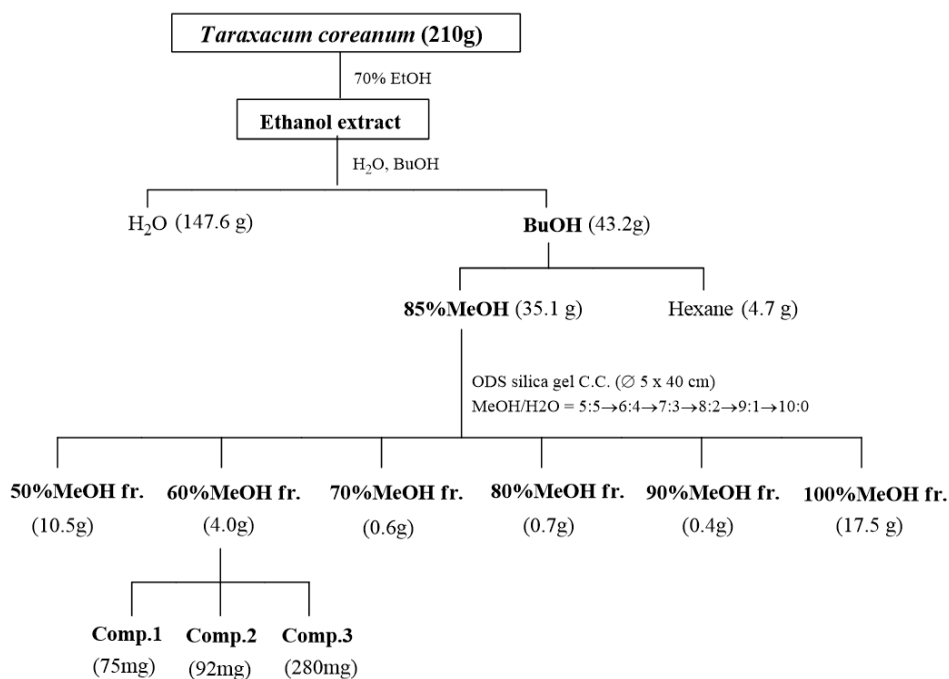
Taraxacum coreanum (210g)

70% EtOH

Ethanol extract

$H_2O$, BuOH

$H_2O$ (147.6 g)

BuOH (43.2g)

85%MeOH (35.1 g)

Hexane (4.7 g)

ODS silica gel C.C. (∅ 5 x 40 cm)
MeOH/H2O = 5:5→6:4→7:3→8:2→9:1→10:0

50%MeOH fr. (10.5g)

60%MeOH fr. (4.0g)

70%MeOH fr. (0.6g)

80%MeOH fr. (0.7g)

90%MeOH fr. (0.4g)

100%MeOH fr. (17.5 g)

Comp.1 (75mg)

Comp.2 (92mg)

Comp.3 (280mg)